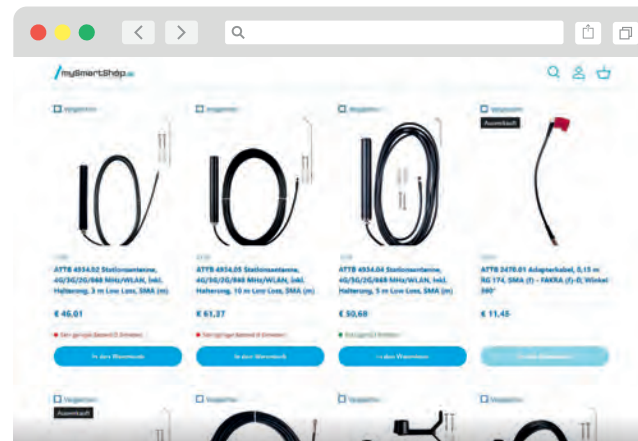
mySmartShop

Vergleichen

ATTB 4934.02 Stationsantenne, 4G/3G/2G/868 MHz/WLAN, inkl. Halterung, 3 m Low Loss, SMA (m)

€ 46,01

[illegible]

In den Warenkorb

Vergleichen

ATTB 4934.05 Stationsantenne, 4G/3G/2G/868 MHz/WLAN, inkl. Halterung, 10 m Low Loss, SMA (m)

€ 61,27

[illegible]

In den Warenkorb

Vergleichen

ATTB 4934.04 Stationsantenne, 4G/3G/2G/868 MHz/WLAN, inkl. Halterung, 5 m Low Loss, SMA (m)

€ 50,68

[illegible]

In den Warenkorb

Vergleichen

Auslaufartikel

ATTB 2470.01 Adapterkabel, 0,15 m RG 174, SMA (f) - FAKRA (f)-D, Winkel 180°

€ 11,45

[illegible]

Vergleichen

Auslaufartikel

Vergleichen

Vergleichen

Vergleichen